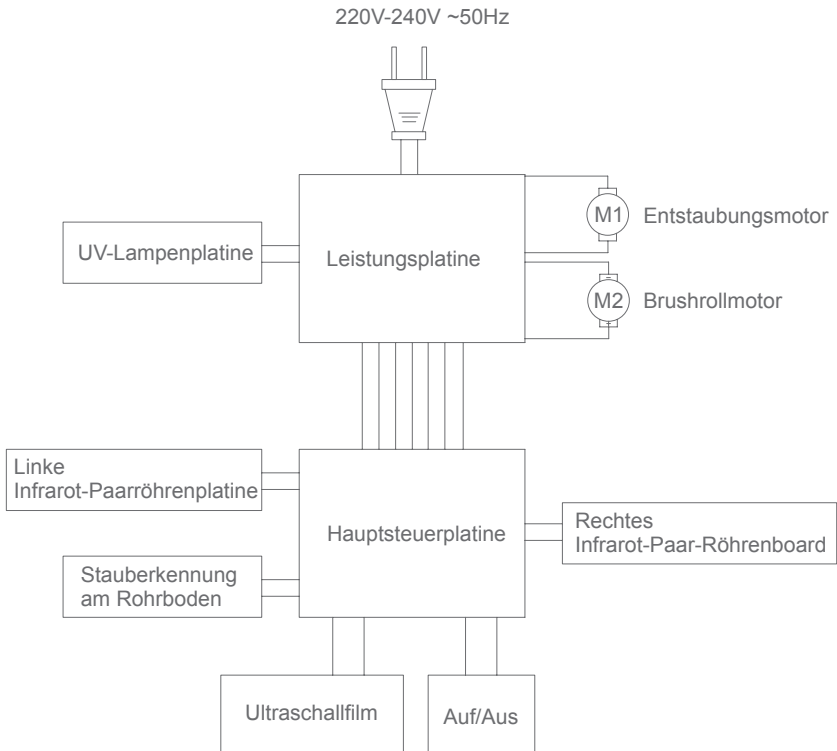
220V-240V ~50Hz

UV-Lampenplatine

Leistungsplatine

M1 Entstaubungsmotor

M2 Brushrollmotor

Linke Infrarot-Paarröhrenplatine

Hauptsteuerplatine

Rechtes Infrarot-Paar-Röhrenboard

Stauberkennung am Rohrboden

Ultraschallfilm

Auf/Aus